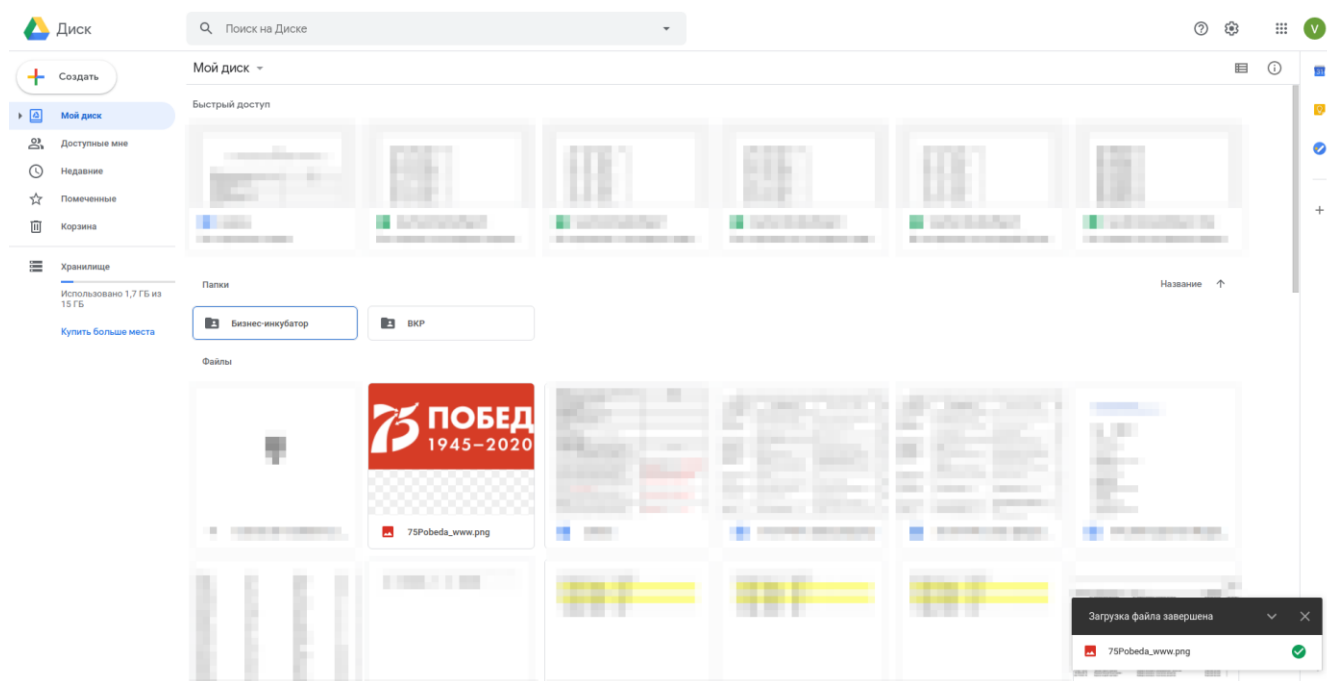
Диск

Поиск на Диске

V

Создать

Мой диск

Доступные мне

Недавние

Помеченные

Корзина

Хранилище

Использовано 1,7 ГБ из 15 ГБ

Купить больше места

Мой диск

Быстрый доступ

Папки

Название

Бизнес-инкубатор

ВКР

Файлы

75 ПОБЕД 1945–2020

75Pobeda_www.png

Загрузка файла завершена

75Pobeda_www.png